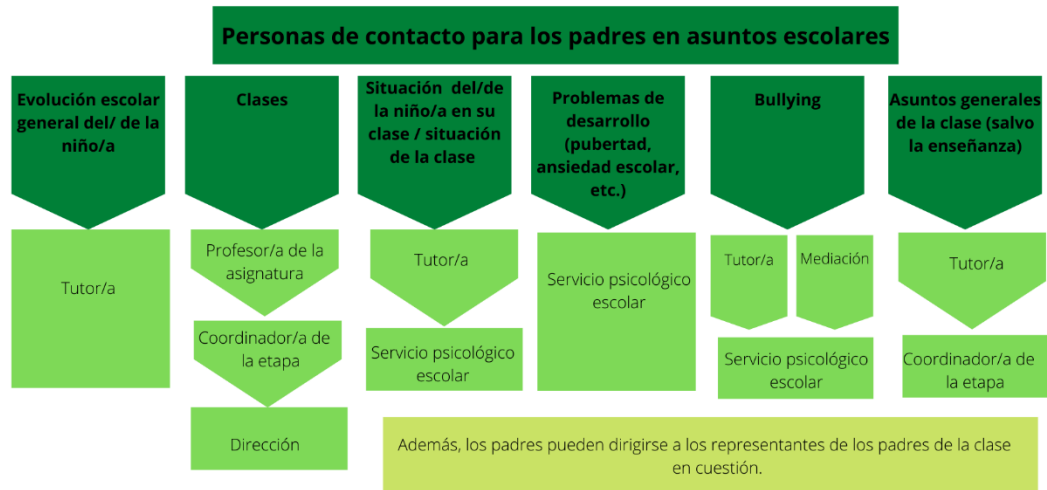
Personas de contacto para los padres en asuntos escolares

Evolución escolar general del/ de la niño/a

Tutor/a

Clases

Profesor/a de la asignatura

Coordinador/a de la etapa

Dirección

Situación del/de la niño/a en su clase / situación de la clase

Tutor/a

Servicio psicológico escolar

Problemas de desarrollo (pubertad, ansiedad escolar, etc.)

Servicio psicológico escolar

Bullying

Tutor/a

Mediación

Servicio psicológico escolar

Asuntos generales de la clase (salvo la enseñanza)

Tutor/a

Coordinador/a de la etapa

Además, los padres pueden dirigirse a los representantes de los padres de la clase en cuestión.